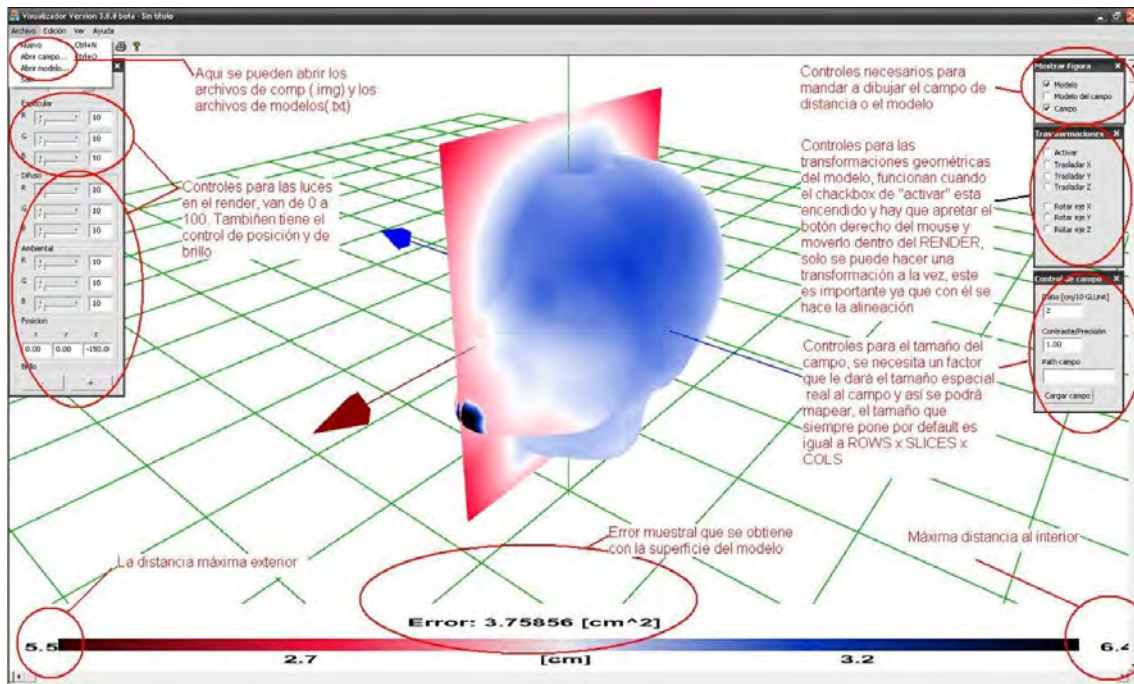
Visualizador Version 3.0.0 beta - Sin título

Archivo Edición Ver Ayuda

Nuevo Ctrl+N
Abrir campo... Ctrl+O
Abrir modelo...
Salir

Aqui se pueden abrir los archivos de comp (.img) y los archivos de modelos(.txt)

Especular
R 10
G 10
B 10
Difuso
R 10
G 10
B 10
Ambiental
R 10
G 10
B 10
Posicion
X Y Z
0.00 0.00 -150.0
Brillo
- +

Controles para las luces en el render, van de 0 a 100. Tambiñen tiene el control de posición y de brillo

Controles necesarios para mandar a dibujar el campo de distancia o el modelo

Mostrar Figura
Modelo
Modelo del campo
Campo

Controles para las transformaciones geométricas del modelo, funcionan cuando el chackbox de "activar" esta encendido y hay que apretar el botón derecho del mouse y moverlo dentro del RENDER, solo se puede hacer una transformación a la vez, este es importante ya que con él se hace la alineación

Transformaciones
Activar
Trasladar X
Trasladar Y
Trasladar Z
Rotar eje X
Rotar eje Y
Rotar eje Z

Controles para el tamaño del campo, se necesita un factor que le dará el tamaño espacial real al campo y así se podrá mapear, el tamaño que siempre pone por default es igual a ROWS x SLICES x COLS

Control de campo
Ratio [cm/10 GLUnit]
2
Contraste/Precisión
1.00
Path campo
Cargar campo

Error muestral que se obtiene con la superficie del modelo

Máxima distancia al interior

La distancia máxima exterior

Error: 3.75856 [cm^2]

5.5 2.7 [cm] 3.2 6.4